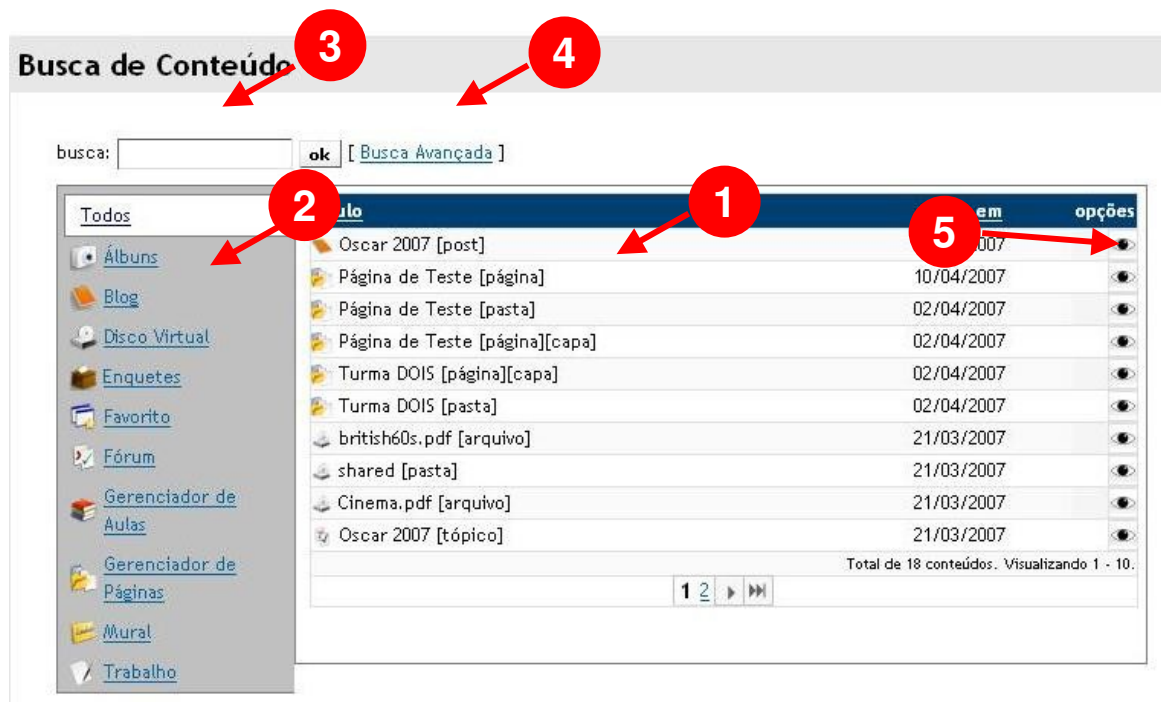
Busca de Conteúdo

3

4

busca: ok [ Busca Avançada ]

Todos

Álbuns

Blog

Disco Virtual

Enquetes

Favorito

Fórum

Gerenciador de Aulas

Gerenciador de Páginas

Mural

Trabalho

2

1

5

| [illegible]ulo | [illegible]em | opções |
|---|---|---|
| Oscar 2007 [post] | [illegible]007 | |
| Página de Teste [página] | 10/04/2007 | |
| Página de Teste [pasta] | 02/04/2007 | |
| Página de Teste [página][capa] | 02/04/2007 | |
| Turma DOIS [página][capa] | 02/04/2007 | |
| Turma DOIS [pasta] | 02/04/2007 | |
| british60s.pdf [arquivo] | 21/03/2007 | |
| shared [pasta] | 21/03/2007 | |
| Cinema.pdf [arquivo] | 21/03/2007 | |
| Oscar 2007 [tópico] | 21/03/2007 | |

Total de 18 conteúdos. Visualizando 1 - 10.

1 2